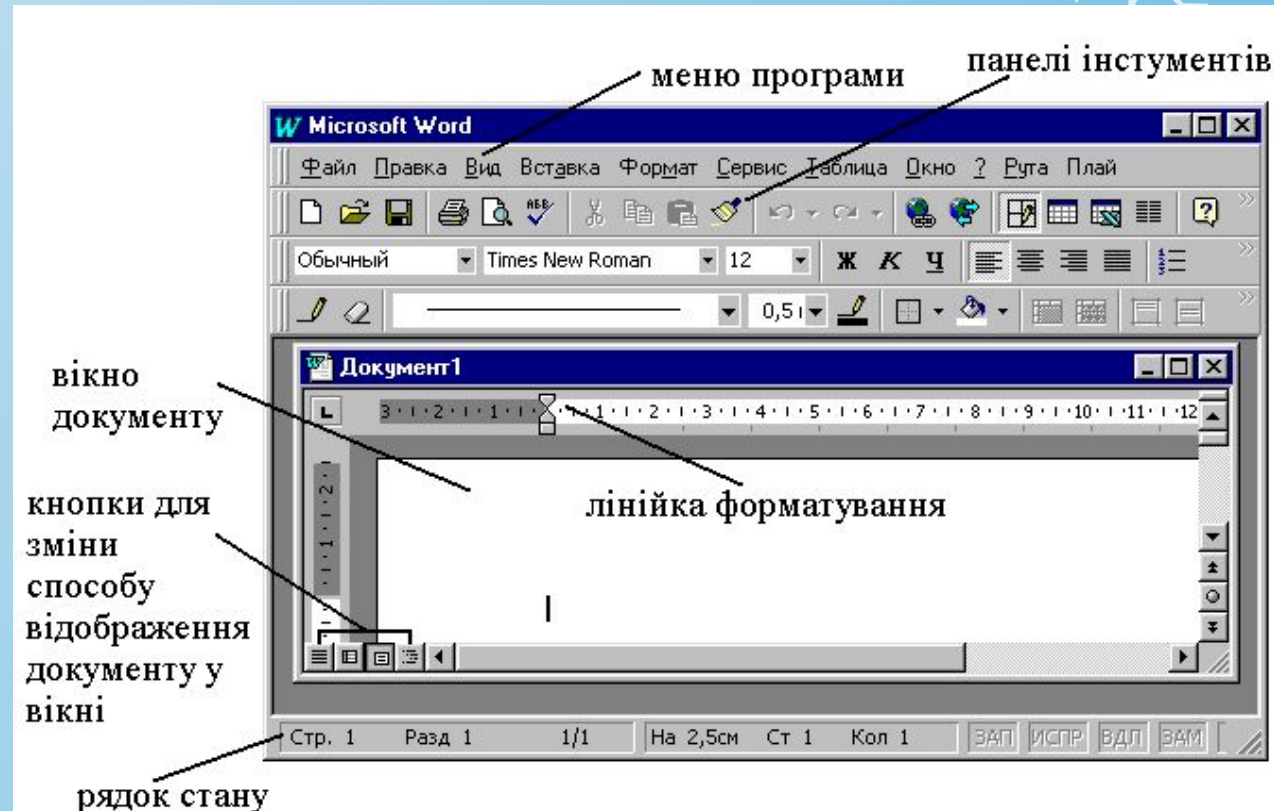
меню програми

панелі інстументів

Microsoft Word

Файл Правка Вид Вставка Формат Сервис Таблица Окно ? Рута Плай

Обычный Times New Roman 12 Ж К Ч

0,5

вікно документу

Документ1

3 · 2 · 1 · 1 · 2 · 3 · 4 · 5 · 6 · 7 · 8 · 9 · 10 · 11 · 12

лінійка форматування

кнопки для зміни способу відображення документу у вікні

Стр. 1 Разд 1 1/1 На 2,5см Ст 1 Кол 1 ЗАП ИСПР ВДЛ ЗАМ

рядок стану